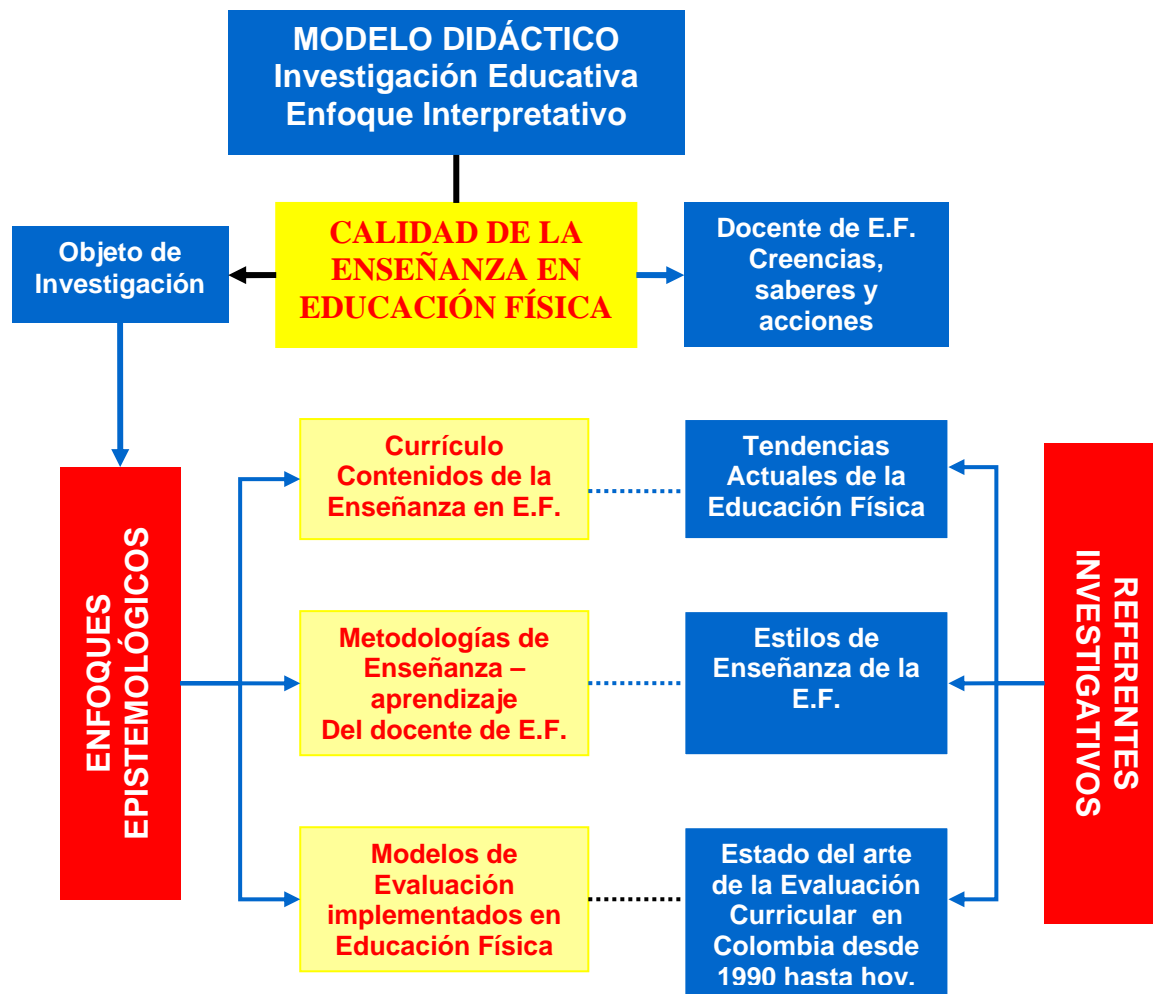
MODELO DIDÁCTICO
Investigación Educativa
Enfoque Interpretativo

Objeto de Investigación

CALIDAD DE LA ENSEÑANZA EN EDUCACIÓN FÍSICA

Docente de E.F. Creencias, saberes y acciones

ENFOQUES EPISTEMOLÓGICOS

Currículo Contenidos de la Enseñanza en E.F.

Tendencias Actuales de la Educación Física

Metodologías de Enseñanza – aprendizaje Del docente de E.F.

Estilos de Enseñanza de la E.F.

Modelos de Evaluación implementados en Educación Física

Estado del arte de la Evaluación Curricular en Colombia desde 1990 hasta hoy.

REFERENTES INVESTIGATIVOS